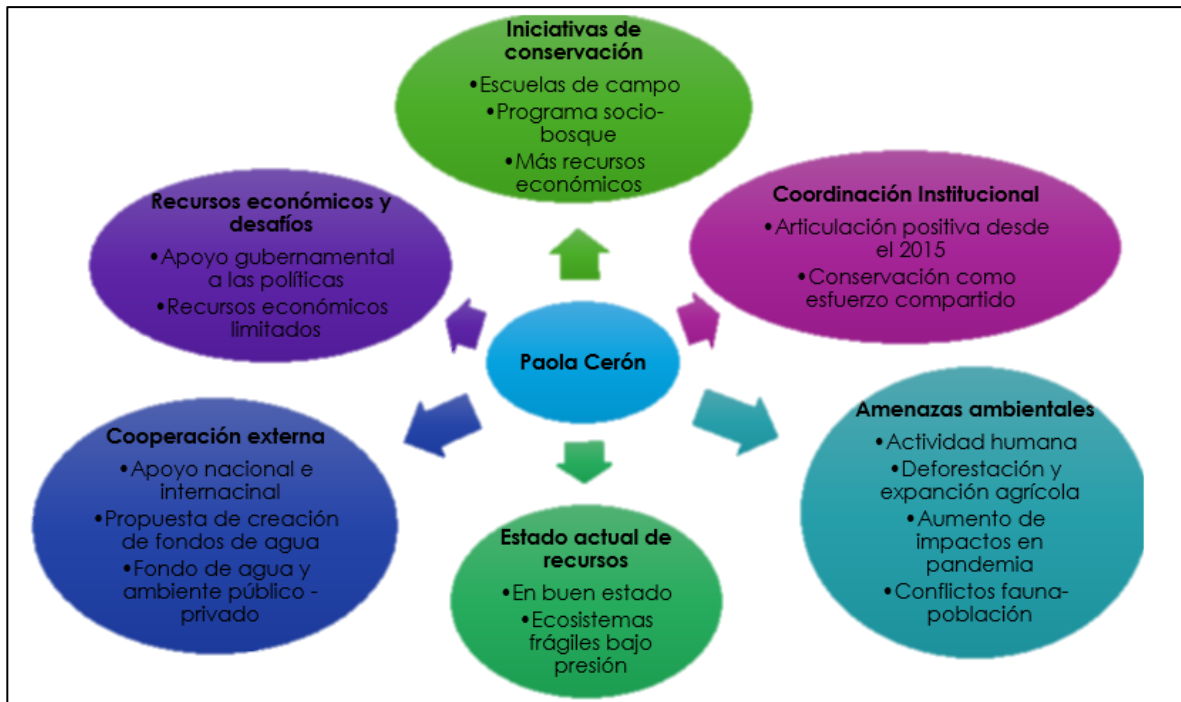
Iniciativas de conservación
•Escuelas de campo
•Programa socio-bosque
•Más recursos económicos

Recursos económicos y desafíos
•Apoyo gubernamental a las políticas
•Recursos económicos limitados

Coordinación Institucional
•Articulación positiva desde el 2015
•Conservación como esfuerzo compartido

Paola Cerón

Cooperación externa
•Apoyo nacional e internacinal
•Propuesta de creación de fondos de agua
•Fondo de agua y ambiente público - privado

Amenazas ambientales
•Actividad humana
•Deforestación y expanción agrícola
•Aumento de impactos en pandemia
•Conflictos fauna-población

Estado actual de recursos
•En buen estado
•Ecosistemas frágiles bajo presión